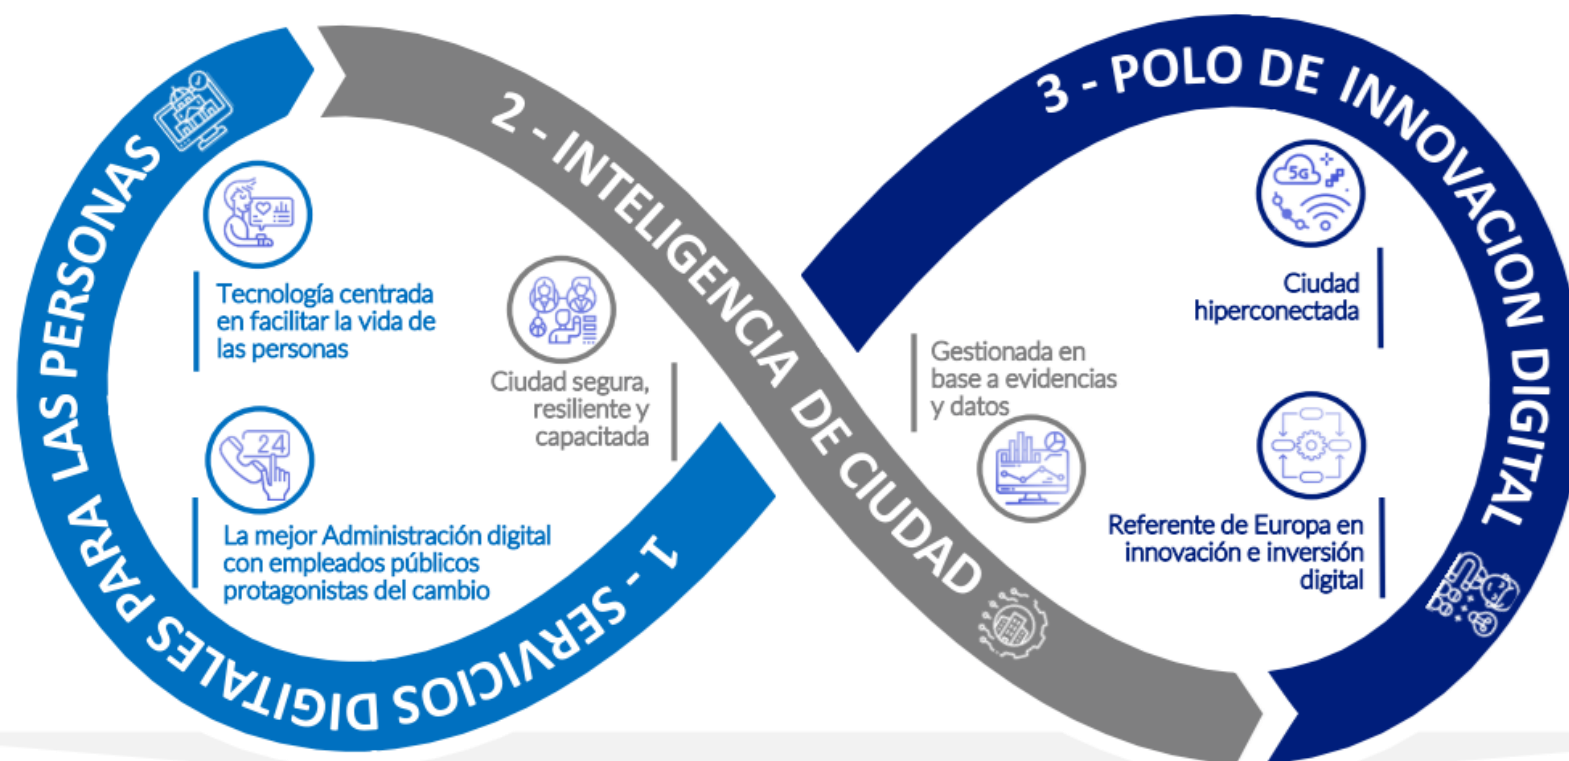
1 - SERVICIOS DIGITALES PARA LAS PERSONAS

Tecnología centrada en facilitar la vida de las personas

24

La mejor Administración digital con empleados públicos protagonistas del cambio

2 - INTELIGENCIA DE CIUDAD

Ciudad segura, resiliente y capacitada

Gestionada en base a evidencias y datos

3 - POLO DE INNOVACION DIGITAL

5G

Ciudad hiperconectada

Referente de Europa en innovación e inversión digital